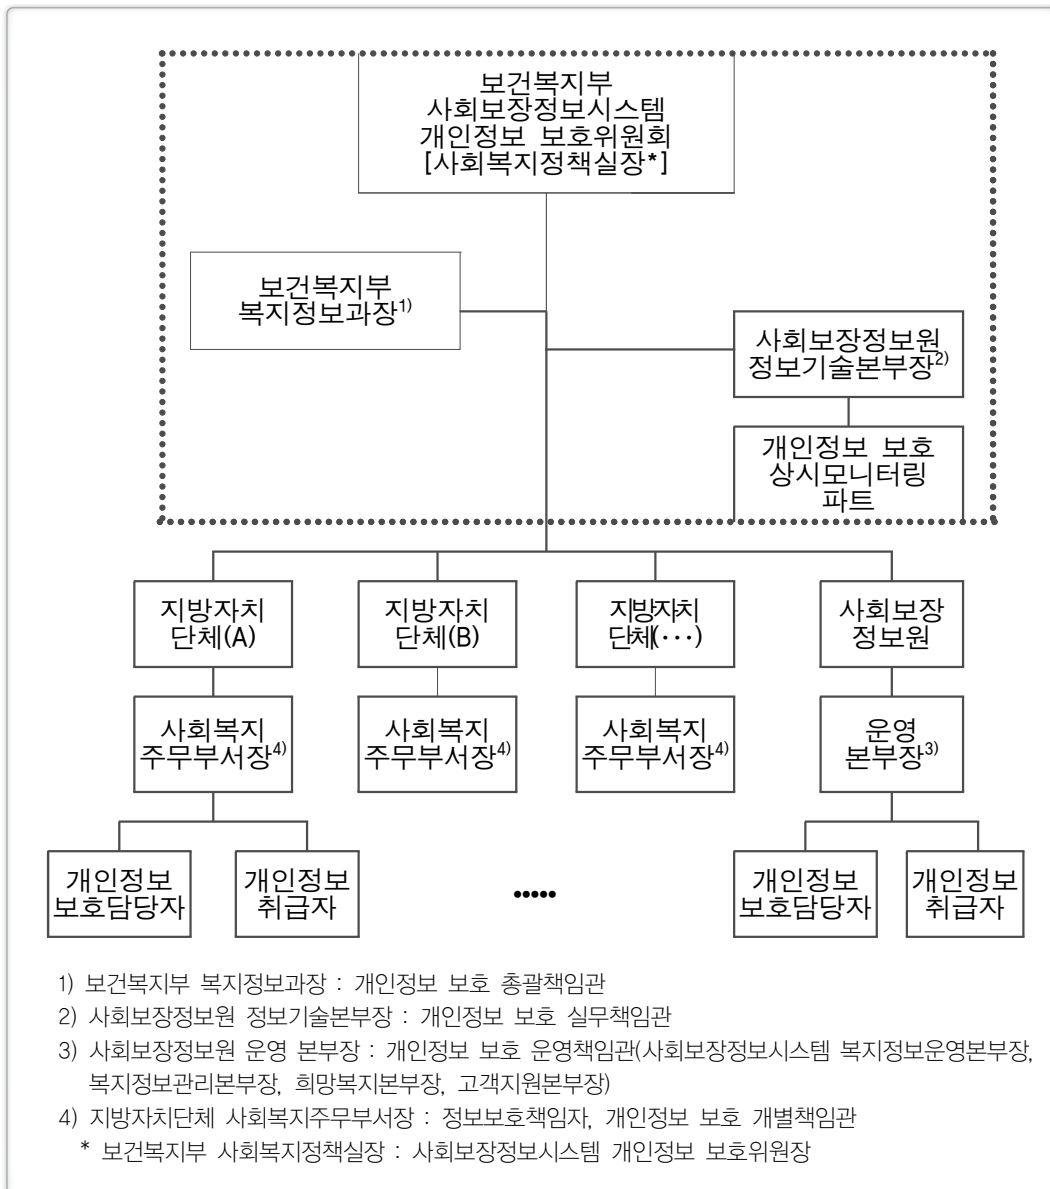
보건복지부
사회보장정보시스템
개인정보 보호위원회
[사회복지정책실장*]

보건복지부
복지정보과장$^{1)}$

사회보장정보원
정보기술본부장$^{2)}$

개인정보 보호
상시모니터링
파트

지방자치
단체(A)

지방자치
단체(B)

지방자치
단체(···)

사회보장
정보원

사회복지
주무부서장$^{4)}$

사회복지
주무부서장$^{4)}$

사회복지
주무부서장$^{4)}$

운영
본부장$^{3)}$

개인정보
보호담당자

개인정보
취급자

•••••

개인정보
보호담당자

개인정보
취급자

1) 보건복지부 복지정보과장 : 개인정보 보호 총괄책임관
2) 사회보장정보원 정보기술본부장 : 개인정보 보호 실무책임관
3) 사회보장정보원 운영 본부장 : 개인정보 보호 운영책임관(사회보장정보시스템 복지정보운영본부장, 복지정보관리본부장, 희망복지본부장, 고객지원본부장)
4) 지방자치단체 사회복지주무부서장 : 정보보호책임자, 개인정보 보호 개별책임관
* 보건복지부 사회복지정책실장 : 사회보장정보시스템 개인정보 보호위원장